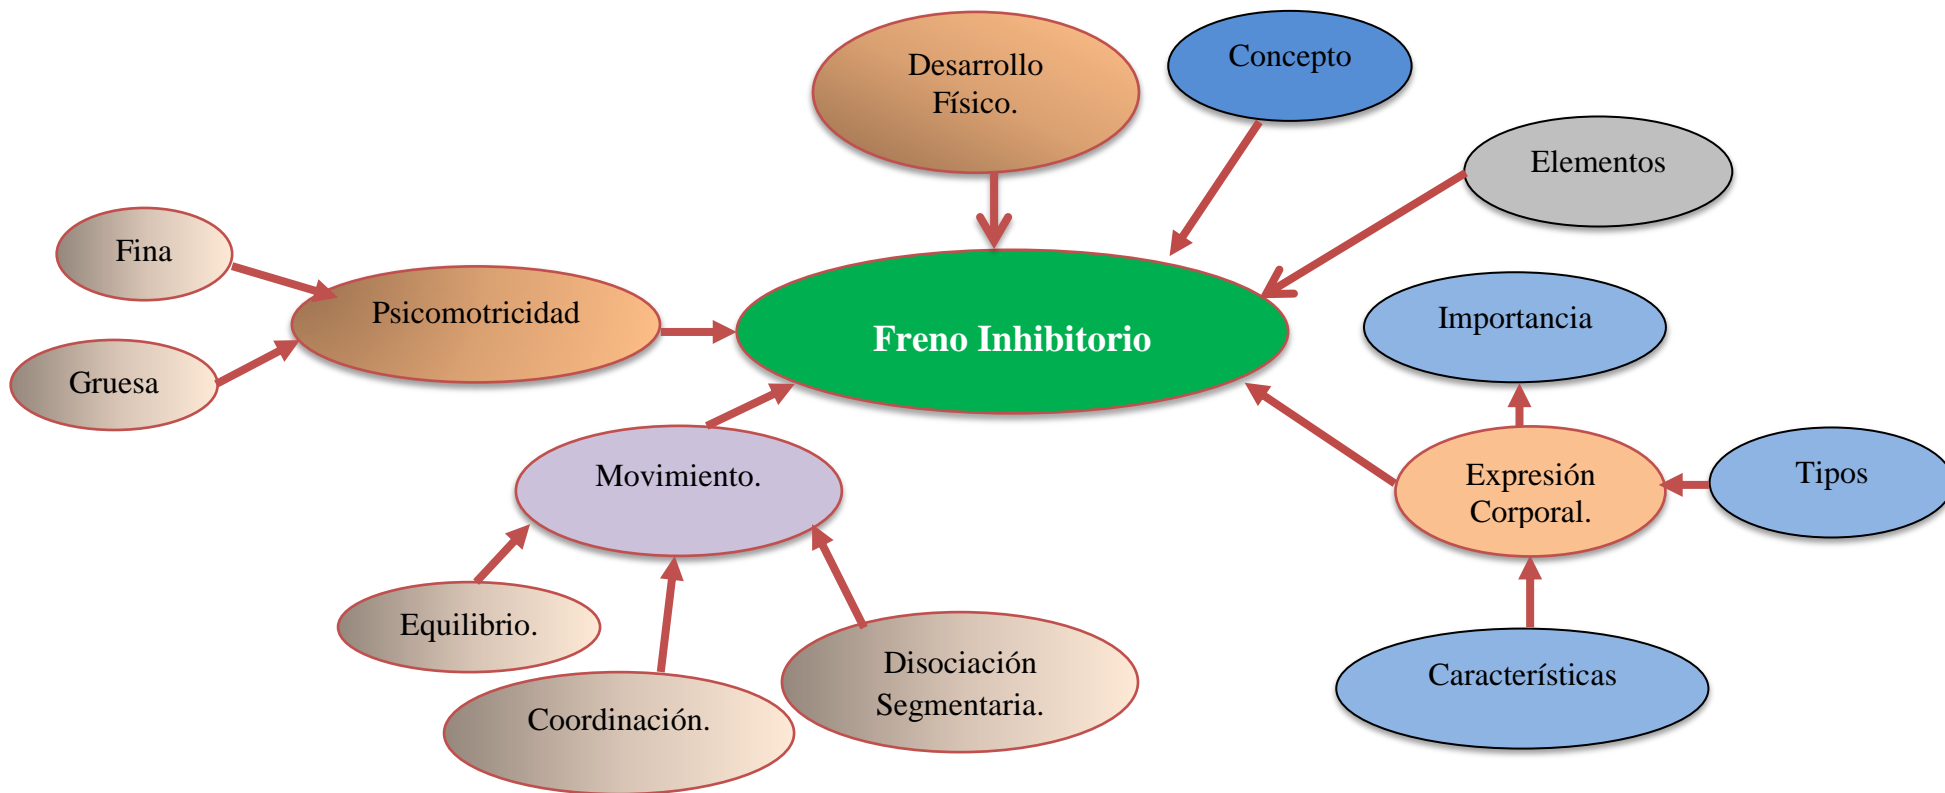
Desarrollo Físico.

Concepto

Elementos

Fina

Psicomotricidad

Gruesa

Freno Inhibitorio

Importancia

Movimiento.

Expresión Corporal.

Tipos

Equilibrio.

Coordinación.

Disociación Segmentaria.

Características